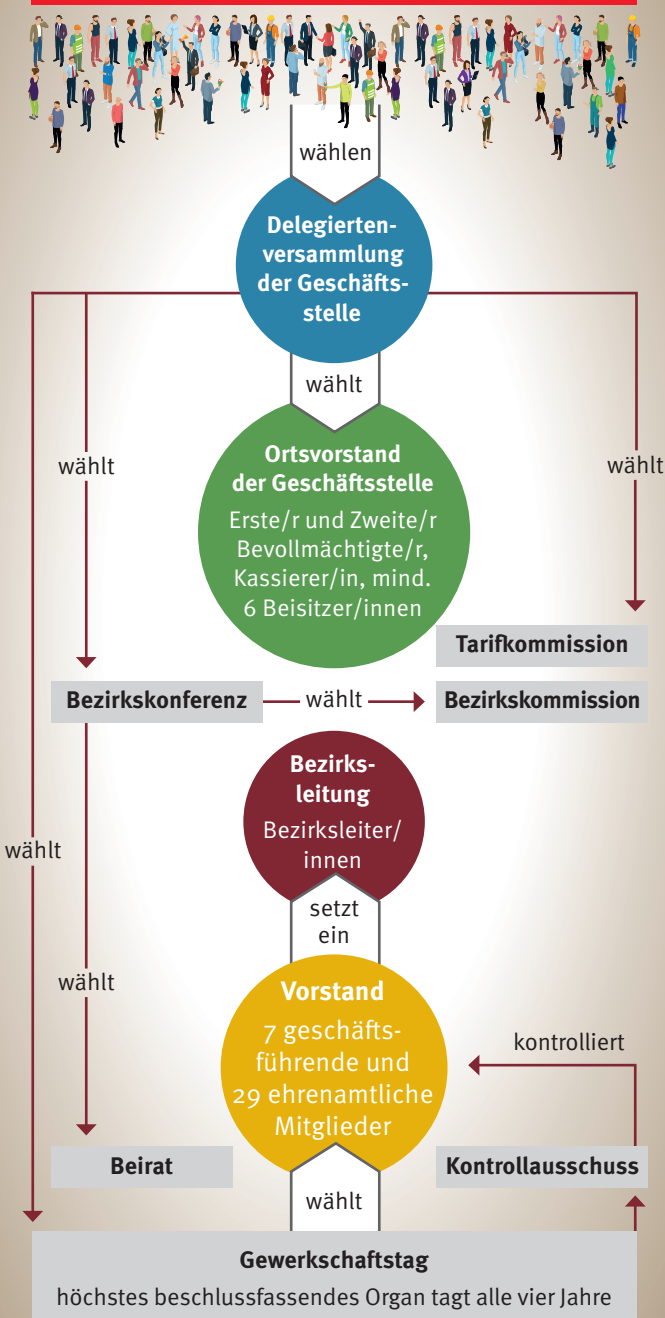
wählen

Delegiertenversammlung der Geschäftsstelle

wählt

wählt

wählt

Ortsvorstand der Geschäftsstelle
Erste/r und Zweite/r Bevollmächtigte/r, Kassierer/in, mind. 6 Beisitzer/innen

Tarifkommission

Bezirkskonferenz — wählt → Bezirkskommission

wählt

Bezirksleitung
Bezirksleiter/innen

setzt ein

wählt

Vorstand
7 geschäftsführende und 29 ehrenamtliche Mitglieder

kontrolliert

Beirat

Kontrollausschuss

wählt

Gewerkschaftstag
höchstes beschlussfassendes Organ tagt alle vier Jahre